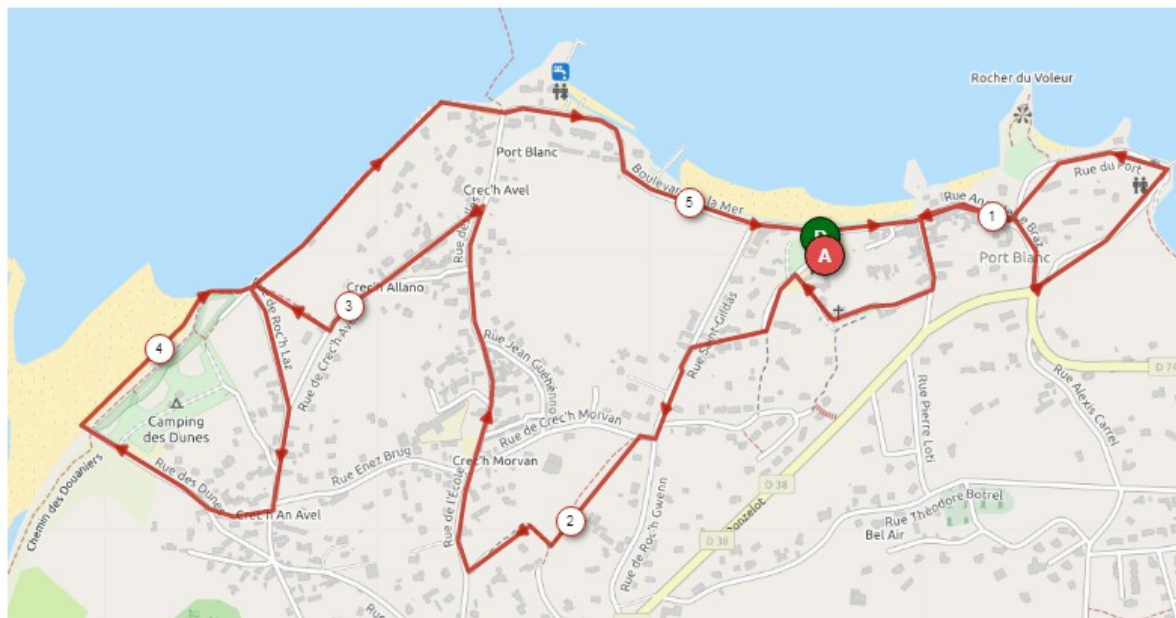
Rocher du Voleur

Rue du Port

Port Blanc

Crec'h Avel

5

Boulevard de la Mer

D

A

Rue An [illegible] Braz

1

Port Blanc

Crec'h Allano

3

Rue de Roc'h Laz

Rue de Crec'h Avel

Rue de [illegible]

Rue Jean Guéhenno

Rue Saint-Gildas

4

Camping des Dunes

Rue Enez Brug

Rue de Crec'h Morvan

Crec'h Morvan

Rue de l'École

Rue Pierre Loti

Rue Alexis Carrel

D 74

D 38

D 38

Rue des Dunes

Crec'h An Avel

2

Rue de Roc'h Gwenn

Rue Théodore Botrel

Bel Air

Chemin des Douaniers

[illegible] Donzelot